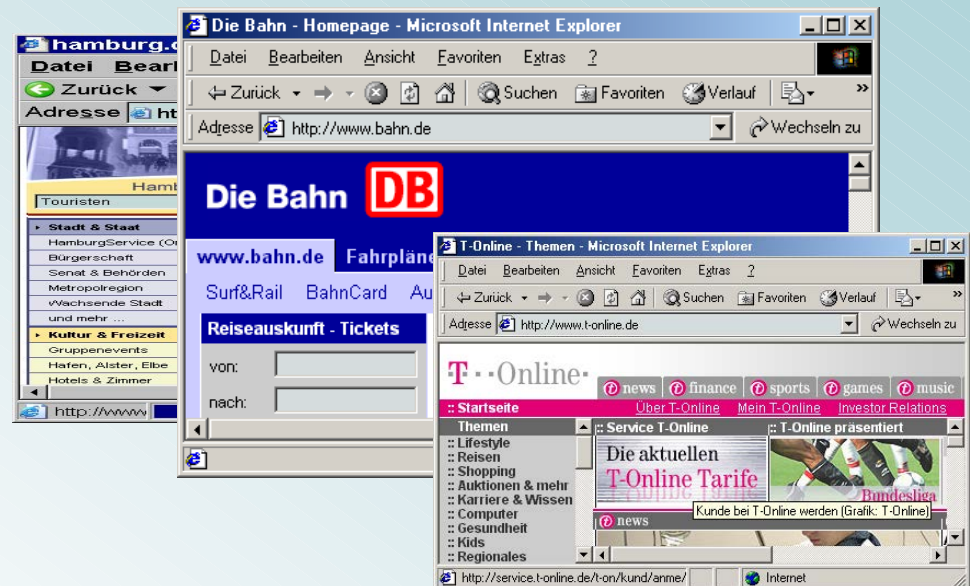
hamburg.d
Datei Bearb
Zurück
Adresse ht
Hamb
Touristen
Stadt & Staat
HamburgService (O
Bürgerschaft
Senat & Behörden
Metropolregion
Wachsende Stadt
und mehr ...
Kultur & Freizeit
Gruppenevents
Hafen, Alster, Elbe
Hotels & Zimmer
http://www

Die Bahn - Homepage - Microsoft Internet Explorer
Datei Bearbeiten Ansicht Favoriten Extras ?
Zurück Suchen Favoriten Verlauf
Adresse http://www.bahn.de Wechseln zu
Die Bahn DB
www.bahn.de Fahrpläne
Surf&Rail BahnCard Au
Reiseauskunft - Tickets
von:
nach:

T-Online - Themen - Microsoft Internet Explorer
Datei Bearbeiten Ansicht Favoriten Extras ?
Zurück Suchen Favoriten Verlauf
Adresse http://www.t-online.de Wechseln zu
T··Online·
news finance sports games music
:: Startseite Über T-Online Mein T-Online Investor Relations
Themen
:: Lifestyle
:: Reisen
:: Shopping
:: Auktionen & mehr
:: Karriere & Wissen
:: Computer
:: Gesundheit
:: Kids
:: Regionales
:: Service T-Online
Die aktuellen T-Online Tarife
:: T-Online präsentiert
Bundesliga
news
Kunde bei T-Online werden (Grafik: T-Online)
http://service.t-online.de/t-on/kund/anme/
Internet